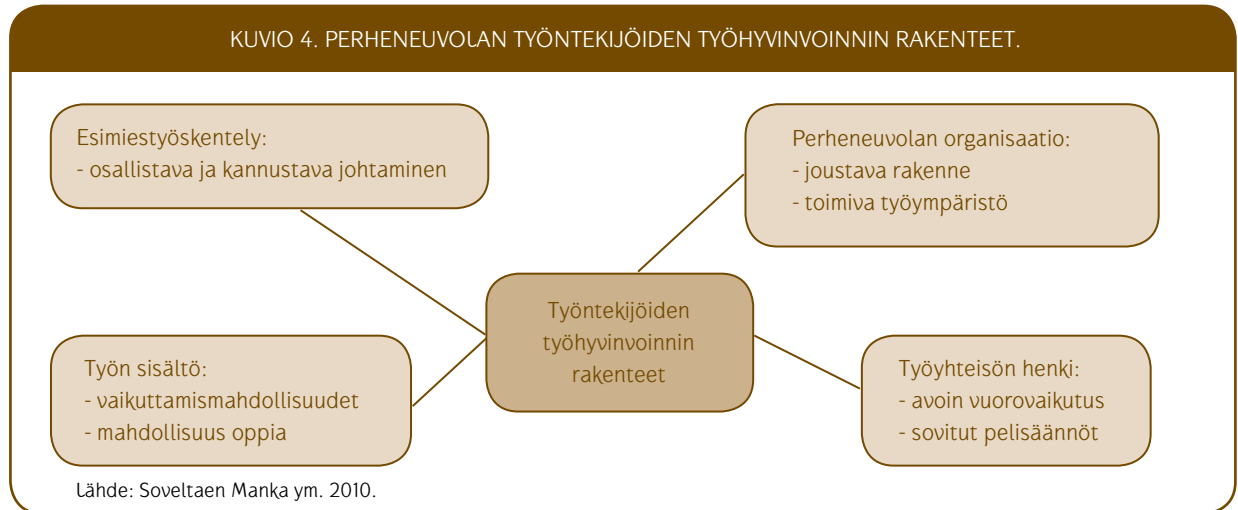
KUVIO 4. PERHENEUVOLAN TYÖNTEKIJÖIDEN TYÖHYVINVOINNIN RAKENTEET.

Esimiestyöskentely:
- osallistava ja kannustava johtaminen

Perheneuvolan organisaatio:
- joustava rakenne
- toimiva työympäristö

Työntekijöiden työhyvinvoinnin rakenteet

Työn sisältö:
- vaikuttamismahdollisuudet
- mahdollisuus oppia

Työyhteisön henki:
- avoin vuorovaikutus
- sovitut pelisäännöt

Lähde: Soveltaen Manka ym. 2010.